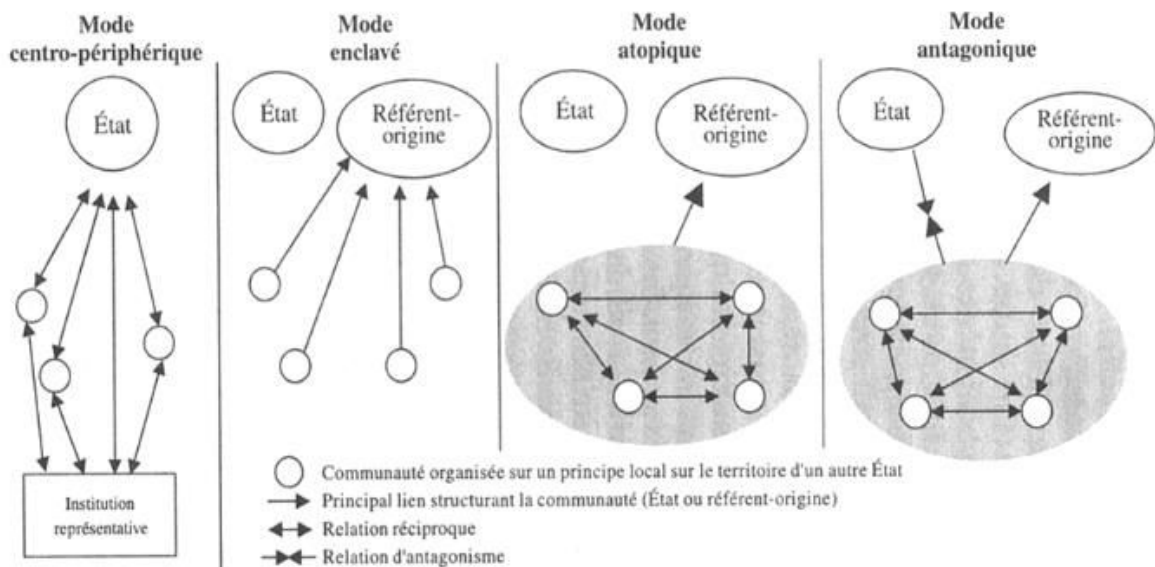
Mode centro-périphérique

État

Institution représentative

Mode enclavé

État

Référent-origine

Mode atopique

État

Référent-origine

Mode antagonique

État

Référent-origine

Communauté organisée sur un principe local sur le territoire d'un autre État

Principal lien structurant la communauté (État ou référent-origine)

Relation réciproque

Relation d'antagonisme